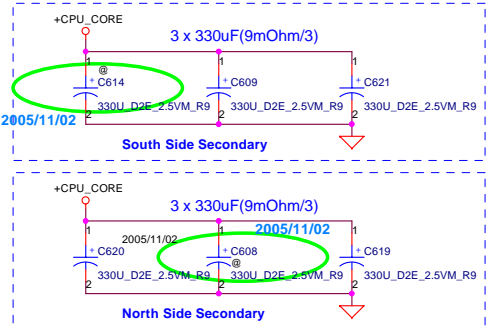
+CPU_CORE

3 x 330uF(9mOhm/3)

1 @ + C614 2 330U_D2E_2.5VM_R9

1 + C609 2 330U_D2E_2.5VM_R9

1 + C621 2 330U_D2E_2.5VM_R9

2005/11/02

South Side Secondary

+CPU_CORE

3 x 330uF(9mOhm/3)

2005/11/02

1 + C620 2 330U_D2E_2.5VM_R9

2005/11/02

1 + C608 @ 2 330U_D2E_2.5VM_R9

1 + C619 2 330U_D2E_2.5VM_R9

North Side Secondary